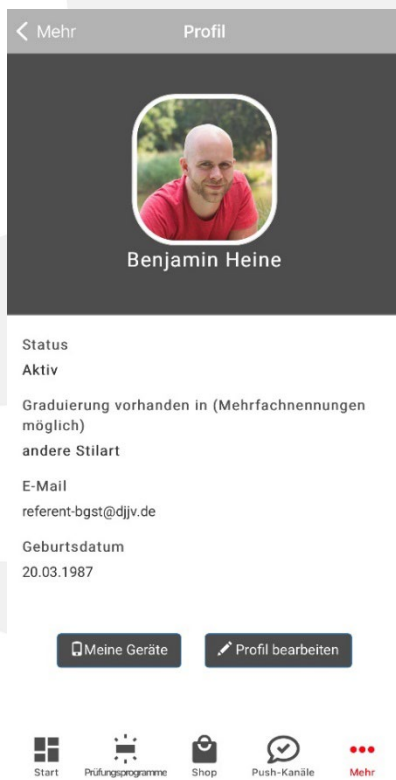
< Mehr
Profil

Benjamin Heine

Status
Aktiv

Graduierung vorhanden in (Mehrfachnennungen möglich)
andere Stilart

E-Mail
referent-bgst@djjv.de

Geburtsdatum
20.03.1987

Meine Geräte
Profil bearbeiten

Start
Prüfungsprogramme
Shop
Push-Kanäle
Mehr